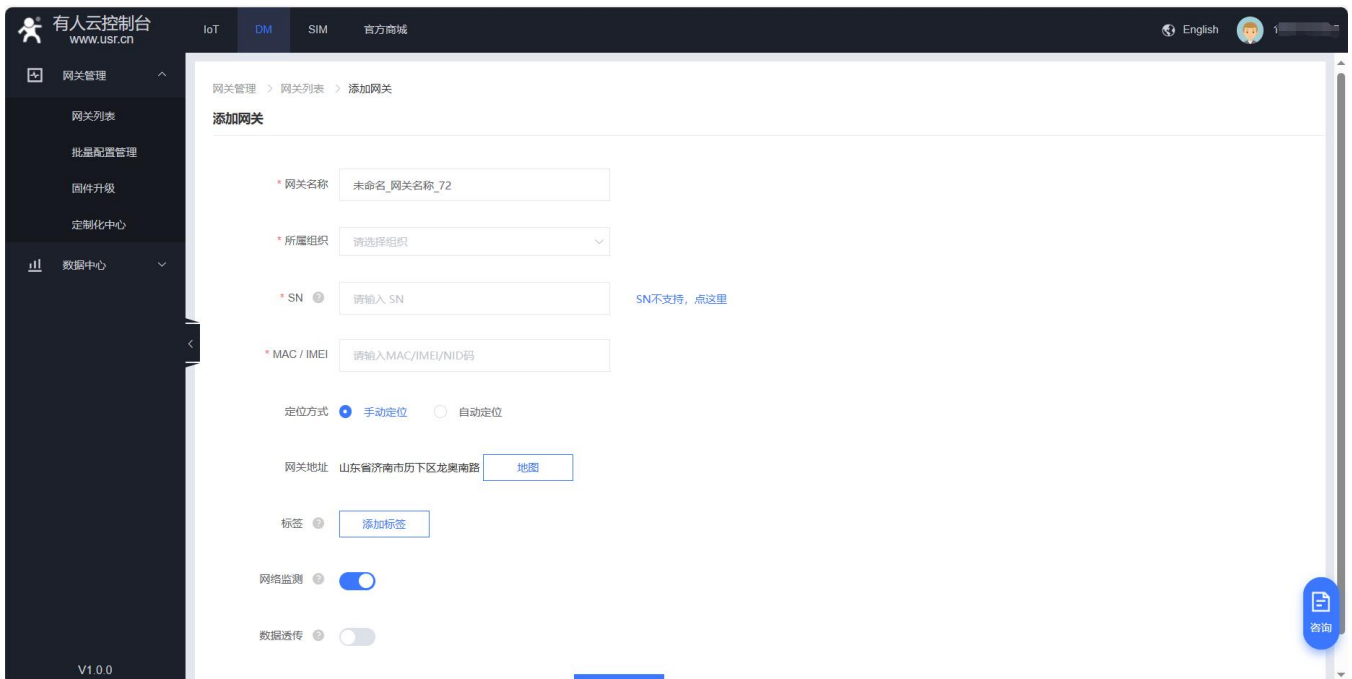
有人云控制台
www.usr.cn

IoT DM SIM 官方商城

English 1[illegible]

网关管理
网关列表
批量配置管理
固件升级
定制化中心
数据中心

V1.0.0

网关管理 > 网关列表 > 添加网关

添加网关

* 网关名称 未命名_网关名称_72

* 所属组织 请选择组织

* SN 请输入 SN SN不支持，点这里

* MAC / IMEI 请输入MAC/IMEI/NID码

定位方式 手动定位 自动定位

网关地址 山东省济南市历下区龙奥南路 地图

标签 添加标签

网络监测

数据透传

咨询